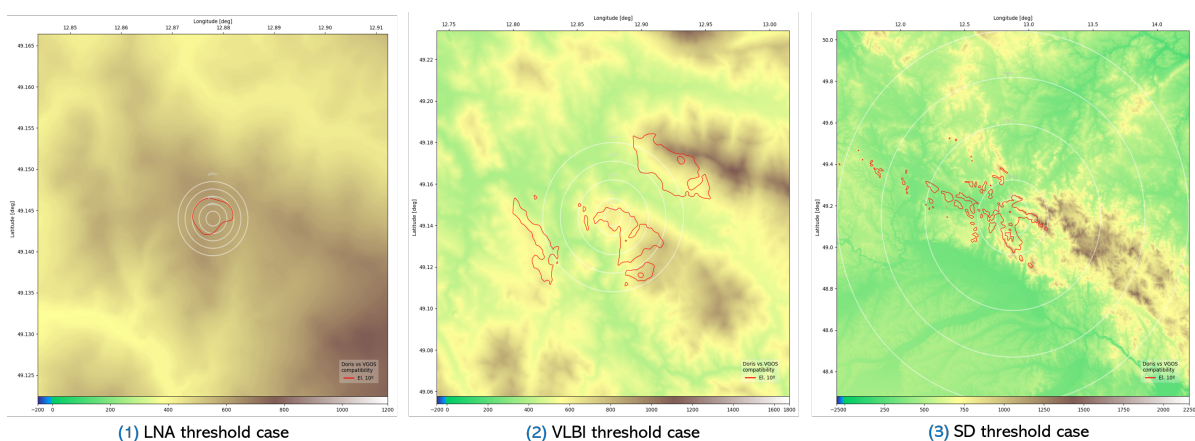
Longitude [deg]
12.85 12.86 12.87 12.88 12.89 12.90 12.91
Latitude [deg]
49.165 49.160 49.155 49.150 49.145 49.140 49.135 49.130 49.125
Doris vs VGOS compatibility
El. 10º
−200 0 200 400 600 800 1000 1200
(1) LNA threshold case

Longitude [deg]
12.75 12.80 12.85 12.90 12.95 13.00
Latitude [deg]
49.22 49.20 49.18 49.16 49.14 49.12 49.10 49.08 49.06
Doris vs VGOS compatibility
El. 10º
−200 0 200 400 600 800 1000 1200 1400 1600 1800
(2) VLBI threshold case

Longitude [deg]
12.0 12.5 13.0 13.5 14.0
Latitude [deg]
50.0 49.8 49.6 49.4 49.2 49.0 48.8 48.6 48.4
Doris vs VGOS compatibility
El. 10º
−2500 250 500 750 1000 1250 1500 1750 2000 2250
(3) SD threshold case